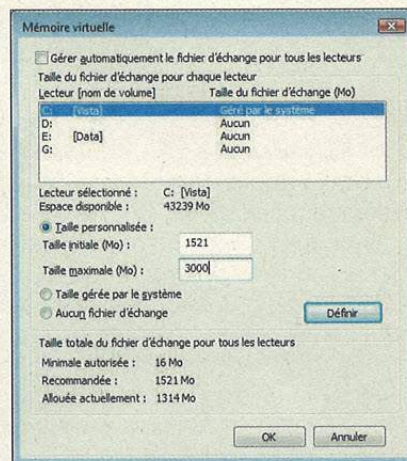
Mémoire virtuelle

Gérer automatiquement le fichier d'échange pour tous les lecteurs

Taille du fichier d'échange pour chaque lecteur

| Lecteur [nom de volume] | Taille du fichier d'échange (Mo) |
|---|---|
| C: [Vista] | Géré par le système |
| D: | Aucun |
| E: [Data] | Aucun |
| G: | Aucun |

Lecteur sélectionné : C: [Vista]
Espace disponible : 43239 Mo

Taille personnalisée :
Taille initiale (Mo) : 1521
Taille maximale (Mo) : 3000

Taille gérée par le système
Aucun fichier d'échange

Définir

Taille totale du fichier d'échange pour tous les lecteurs
Minimale autorisée : 16 Mo
Recommandée : 1521 Mo
Allouée actuellement : 1314 Mo

OK Annuler